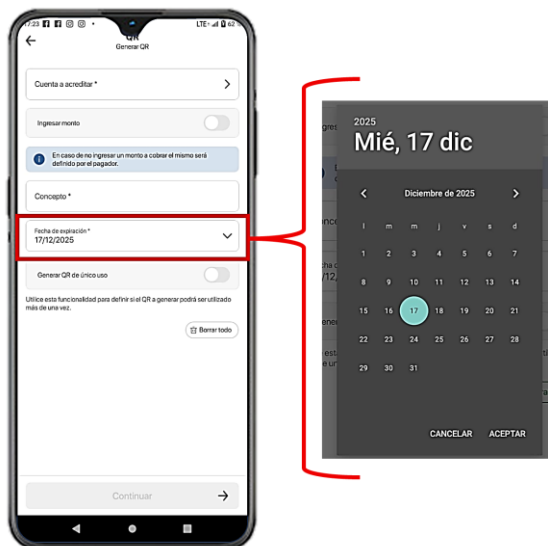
17:23 LTE 62

QR
Generar QR

Cuenta a acreditar *

Ingresar monto

En caso de no ingresar un monto a cobrar el mismo será definido por el pagador.

Concepto *

Fecha de expiración *
17/12/2025

Generar QR de único uso

Utilice esta funcionalidad para definir si el QR a generar podrá ser utilizado más de una vez.

Borrar todo

Continuar

2025
Mié, 17 dic

Diciembre de 2025

| l | m | m | j | v | s | d |
|---|---|---|---|---|---|---|
| 1 | 2 | 3 | 4 | 5 | 6 | 7 |
| 8 | 9 | 10 | 11 | 12 | 13 | 14 |
| 15 | 16 | 17 | 18 | 19 | 20 | 21 |
| 22 | 23 | 24 | 25 | 26 | 27 | 28 |
| 29 | 30 | 31 | | | | |

CANCELAR ACEPTAR